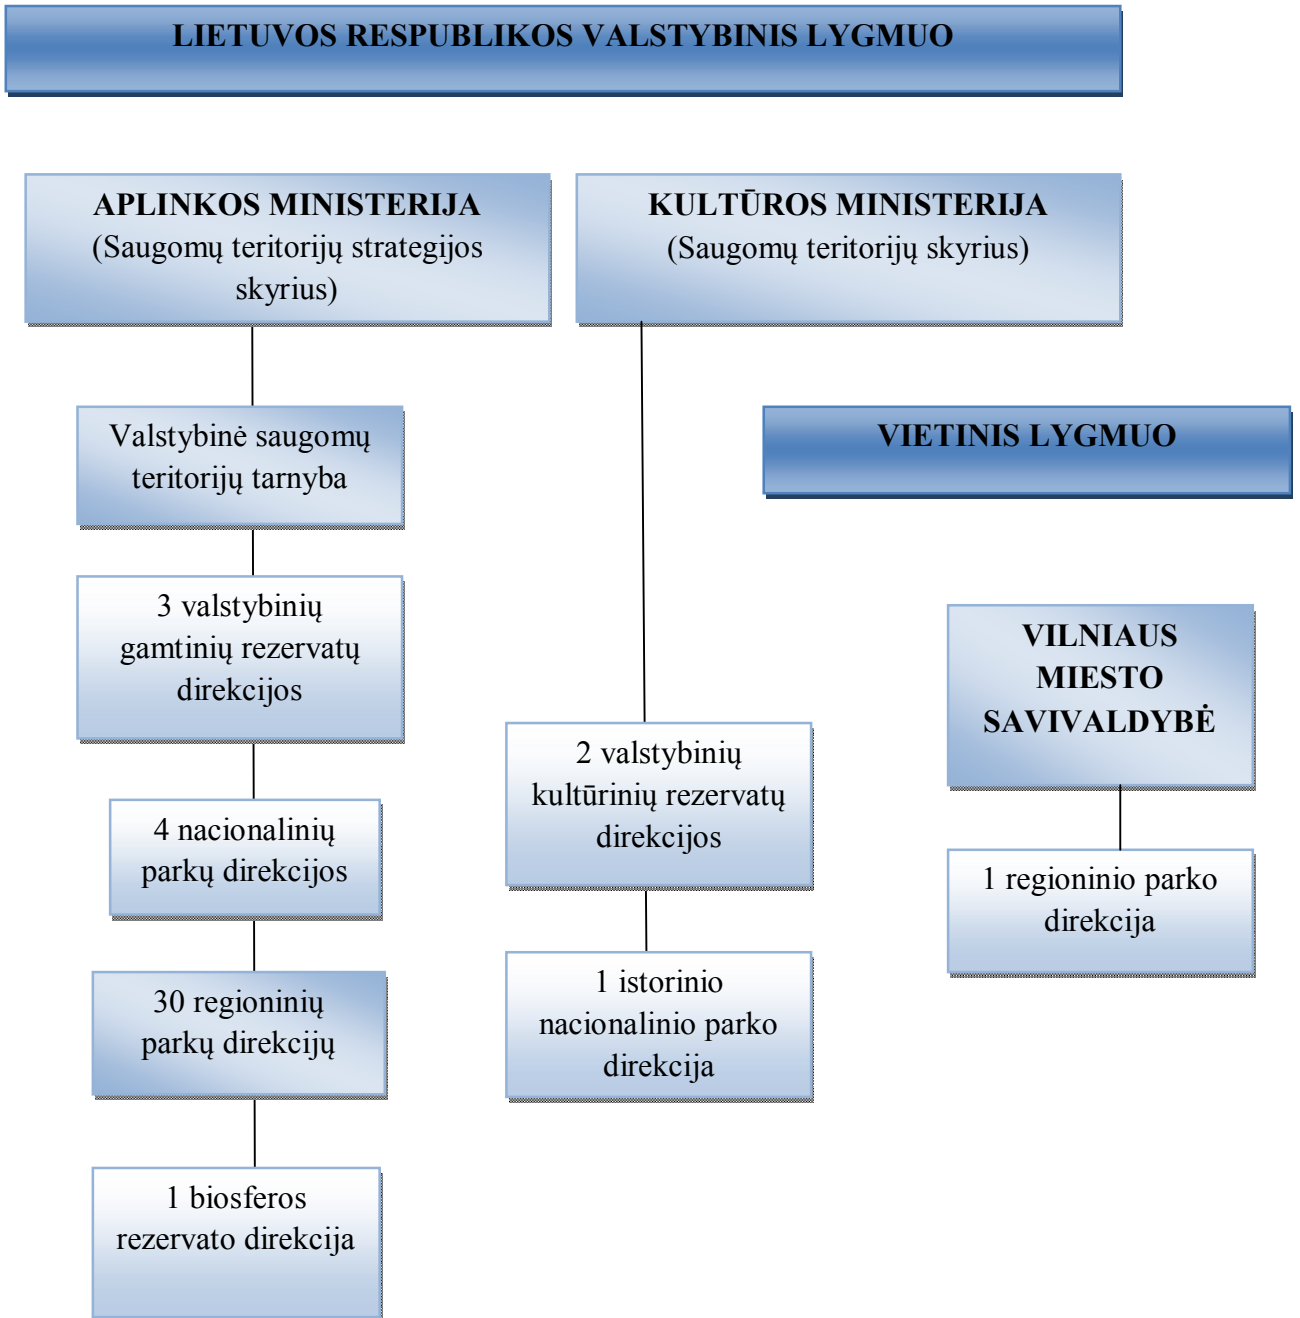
LIETUVOS RESPUBLIKOS VALSTYBINIS LYGMUO

APLINKOS MINISTERIJA
(Saugomų teritorijų strategijos skyrius)

KULTŪROS MINISTERIJA
(Saugomų teritorijų skyrius)

Valstybinė saugomų teritorijų tarnyba

3 valstybinių gamtinių rezervatų direkcijos

4 nacionalinių parkų direkcijos

30 regioninių parkų direkcijų

1 biosferos rezervato direkcija

2 valstybinių kultūrinių rezervatų direkcijos

1 istorinio nacionalinio parko direkcija

VIETINIS LYGMUO

VILNIAUS MIESTO SAVIVALDYBĖ

1 regioninio parko direkcija